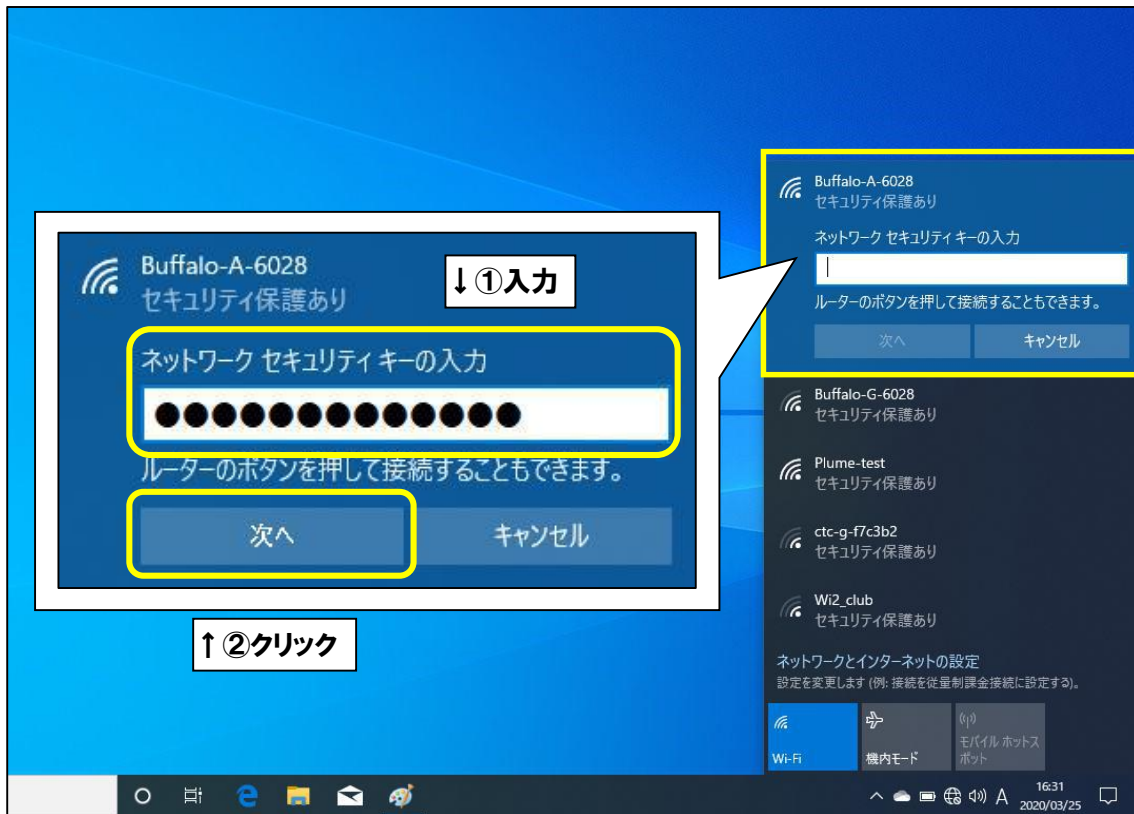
Buffalo-A-6028
セキュリティ保護あり

↓①入力

ネットワーク セキュリティ キーの入力

●●●●●●●●●●●●●●

ルーターのボタンを押して接続することもできます。

次へ

キャンセル

↑②クリック

Buffalo-A-6028
セキュリティ保護あり

ネットワーク セキュリティ キーの入力

ルーターのボタンを押して接続することもできます。

次へ

キャンセル

Buffalo-G-6028
セキュリティ保護あり

Plume-test
セキュリティ保護あり

ctc-g-f7c3b2
セキュリティ保護あり

Wi2_club
セキュリティ保護あり

ネットワークとインターネットの設定
設定を変更します (例: 接続を従量制課金接続に設定する)。

Wi-Fi

機内モード

モバイル ホットスポット

A

16:31
2020/03/25